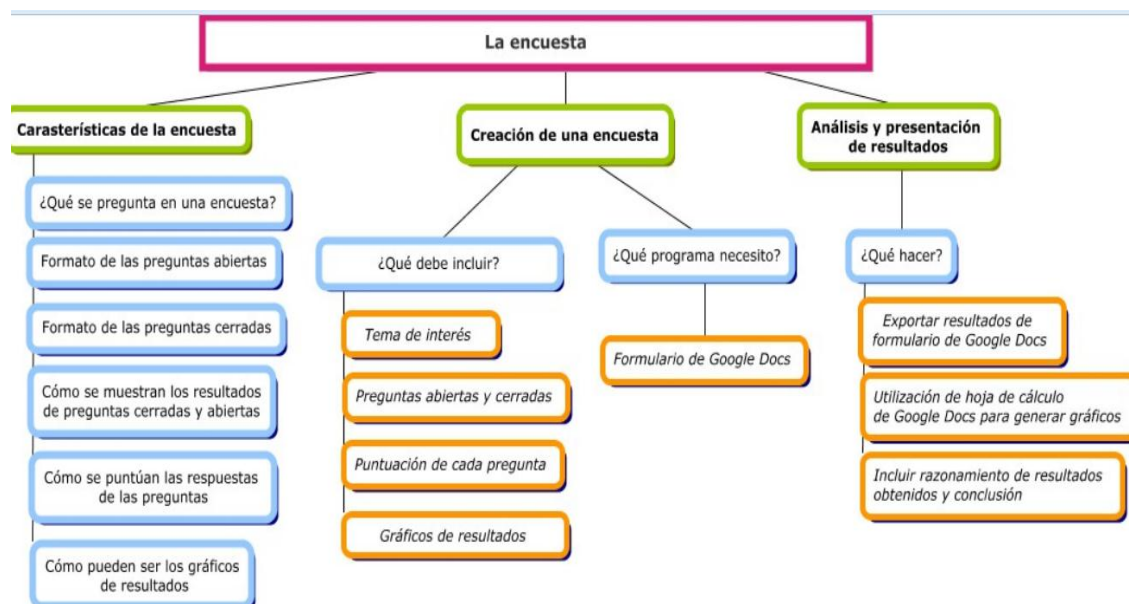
La encuesta

Carasterísticas de la encuesta

¿Qué se pregunta en una encuesta?

Formato de las preguntas abiertas

Formato de las preguntas cerradas

Cómo se muestran los resultados de preguntas cerradas y abiertas

Cómo se puntúan las respuestas de las preguntas

Cómo pueden ser los gráficos de resultados

Creación de una encuesta

¿Qué debe incluir?

Tema de interés

Preguntas abiertas y cerradas

Puntuación de cada pregunta

Gráficos de resultados

¿Qué programa necesito?

Formulario de Google Docs

Análisis y presentación de resultados

¿Qué hacer?

Exportar resultados de formulario de Google Docs

Utilización de hoja de cálculo de Google Docs para generar gráficos

Incluir razonamiento de resultados obtenidos y conclusión